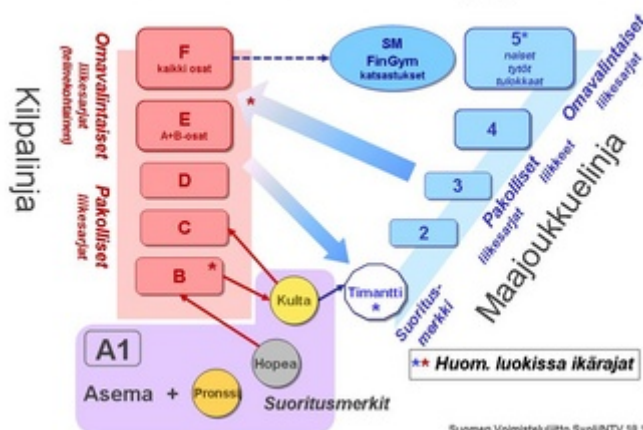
Kilpalinja

Omavalintaiset liikesarjat (telinekohtainen)

Pakolliset liikesarjat

F
kaikki osat

E
A+B-osat

D

C

B *

SM
FinGym
katsastukset

5*
naiset
tytöt
tulokkaat

4

3

2

Omavalintaiset liikesarjat

Pakolliset liikkeet liikesarjat

Suoritus-merkki

Majoukkuelinja

Kulta

Timantti
*

Hopea

Pronssi

A1

Asema +

Suoritusmerkit

** Huom. luokissa ikärajat

Suomen Voimisteluliitto SVoLi/NTV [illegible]